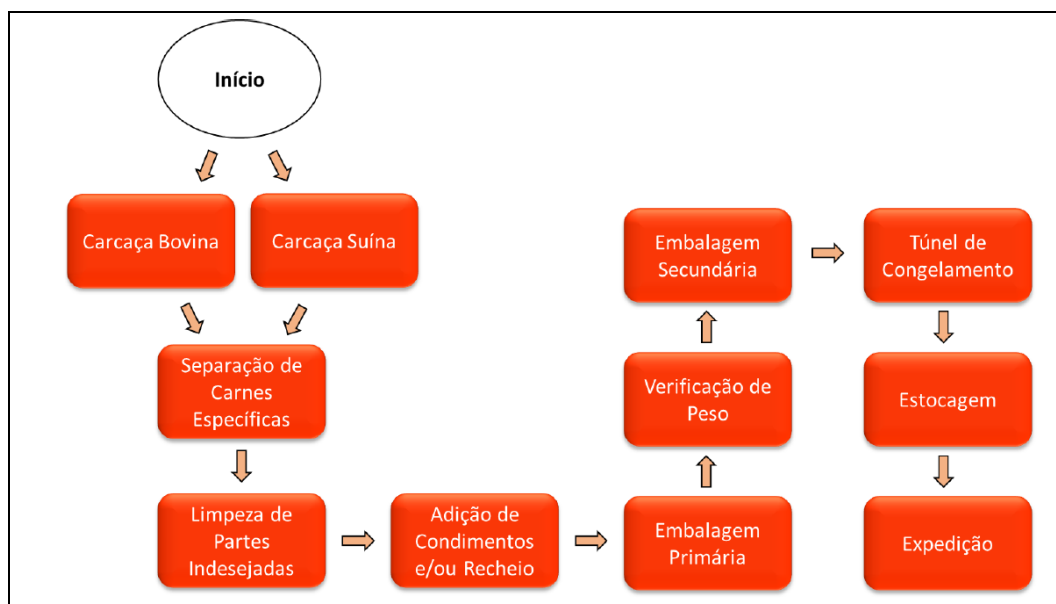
Início

Carcaça Bovina

Carcaça Suína

Separação de Carnes Específicas

Limpeza de Partes Indesejadas

Adição de Condimentos e/ou Recheio

Embalagem Primária

Verificação de Peso

Embalagem Secundária

Túnel de Congelamento

Estocagem

Expedição